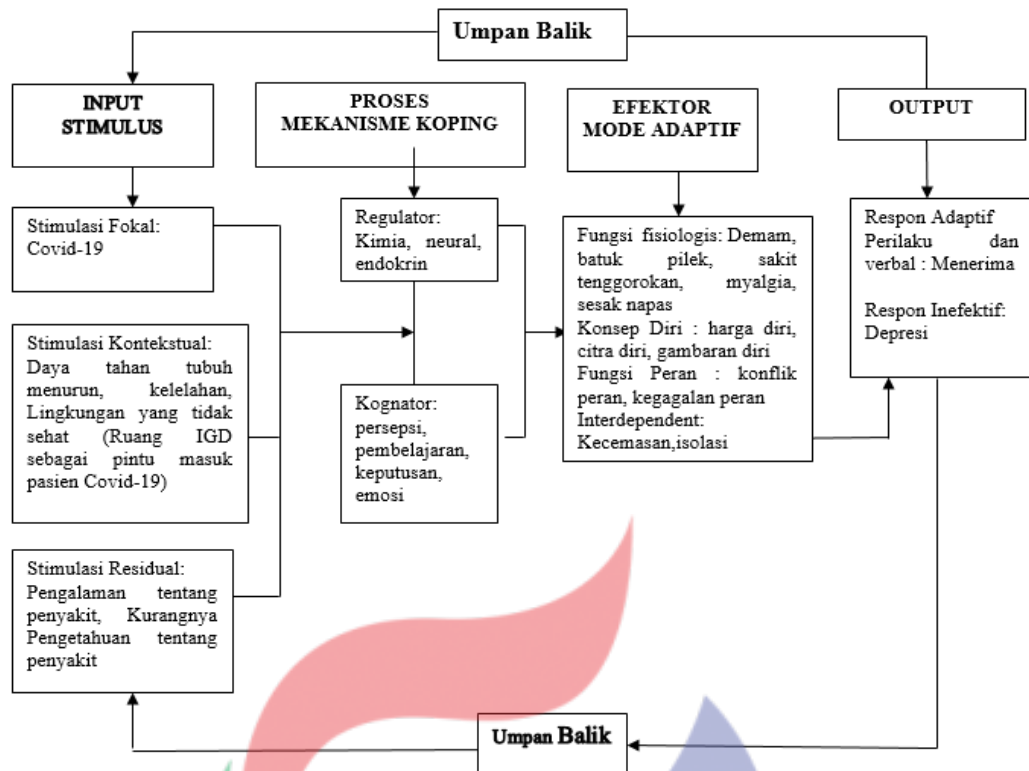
Umpan Balik

INPUT STIMULUS

PROSES MEKANISME KOPING

EFEKTOR MODE ADAPTIF

OUTPUT

Stimulasi Fokal: Covid-19

Stimulasi Kontekstual: Daya tahan tubuh menurun, kelelahan, Lingkungan yang tidak sehat (Ruang IGD sebagai pintu masuk pasien Covid-19)

Stimulasi Residual: Pengalaman tentang penyakit, Kurangnya Pengetahuan tentang penyakit

Regulator: Kimia, neural, endokrin

Kognator: persepsi, pembelajaran, keputusan, emosi

Fungsi fisiologis: Demam, batuk pilek, sakit tenggorokan, myalgia, sesak napas
Konsep Diri : harga diri, citra diri, gambaran diri
Fungsi Peran : konflik peran, kegagalan peran
Interdependent: Kecemasan,isolasi

Respon Adaptif Perilaku dan verbal : Menerima

Respon Inefektif: Depresi

Umpan Balik